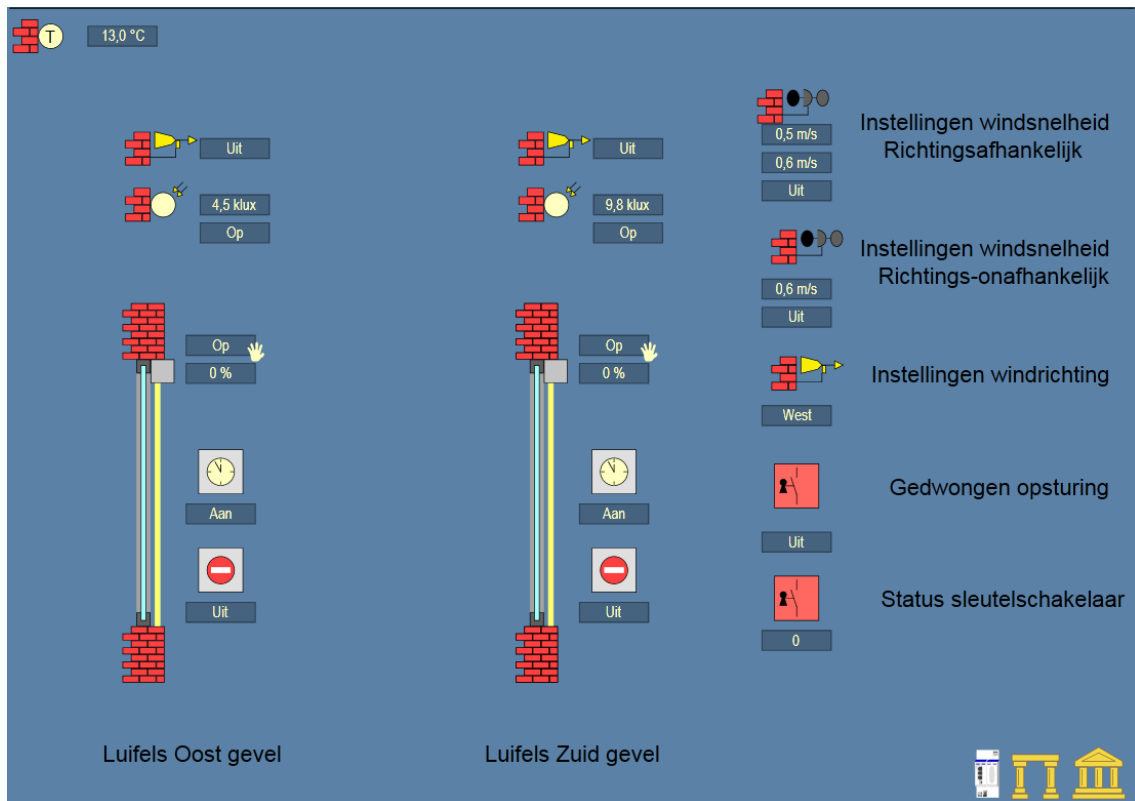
T 13,0 °C

Uit

4,5 klux
Op

Op
0 %

Aan

Uit

Luifels Oost gevel

Uit

9,8 klux
Op

Op
0 %

Aan

Uit

Luifels Zuid gevel

0,5 m/s
0,6 m/s
Uit
Instellingen windsnelheid Richtingsafhankelijk

0,6 m/s
Uit
Instellingen windsnelheid Richtings-onafhankelijk

West
Instellingen windrichting

Uit
Gedwongen opsturing

0
Status sleutelschakelaar